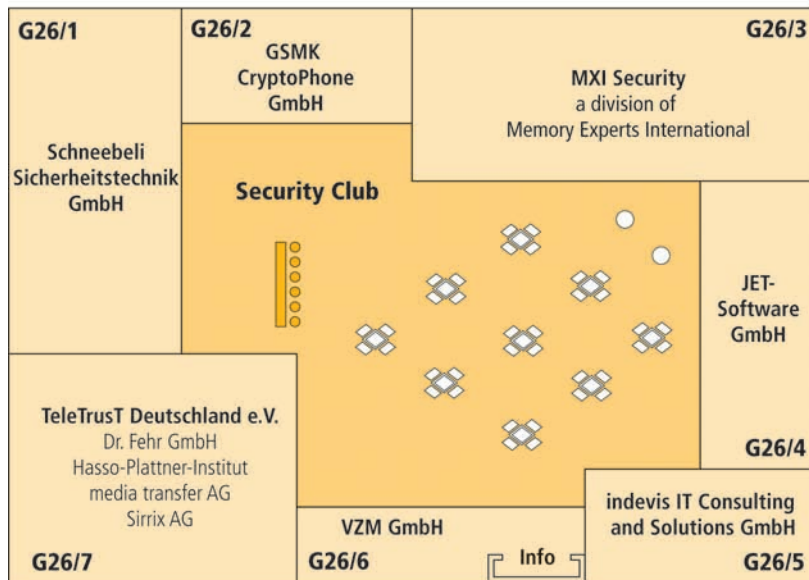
G26/1

Schneebeli Sicherheitstechnik GmbH

G26/2

GSMK CryptoPhone GmbH

G26/3

MXI Security a division of Memory Experts International

Security Club

JET-Software GmbH

G26/4

TeleTrusT Deutschland e.V.
Dr. Fehr GmbH
Hasso-Plattner-Institut
media transfer AG
Sirrix AG

G26/7

VZM GmbH

G26/6

Info

indevis IT Consulting and Solutions GmbH

G26/5